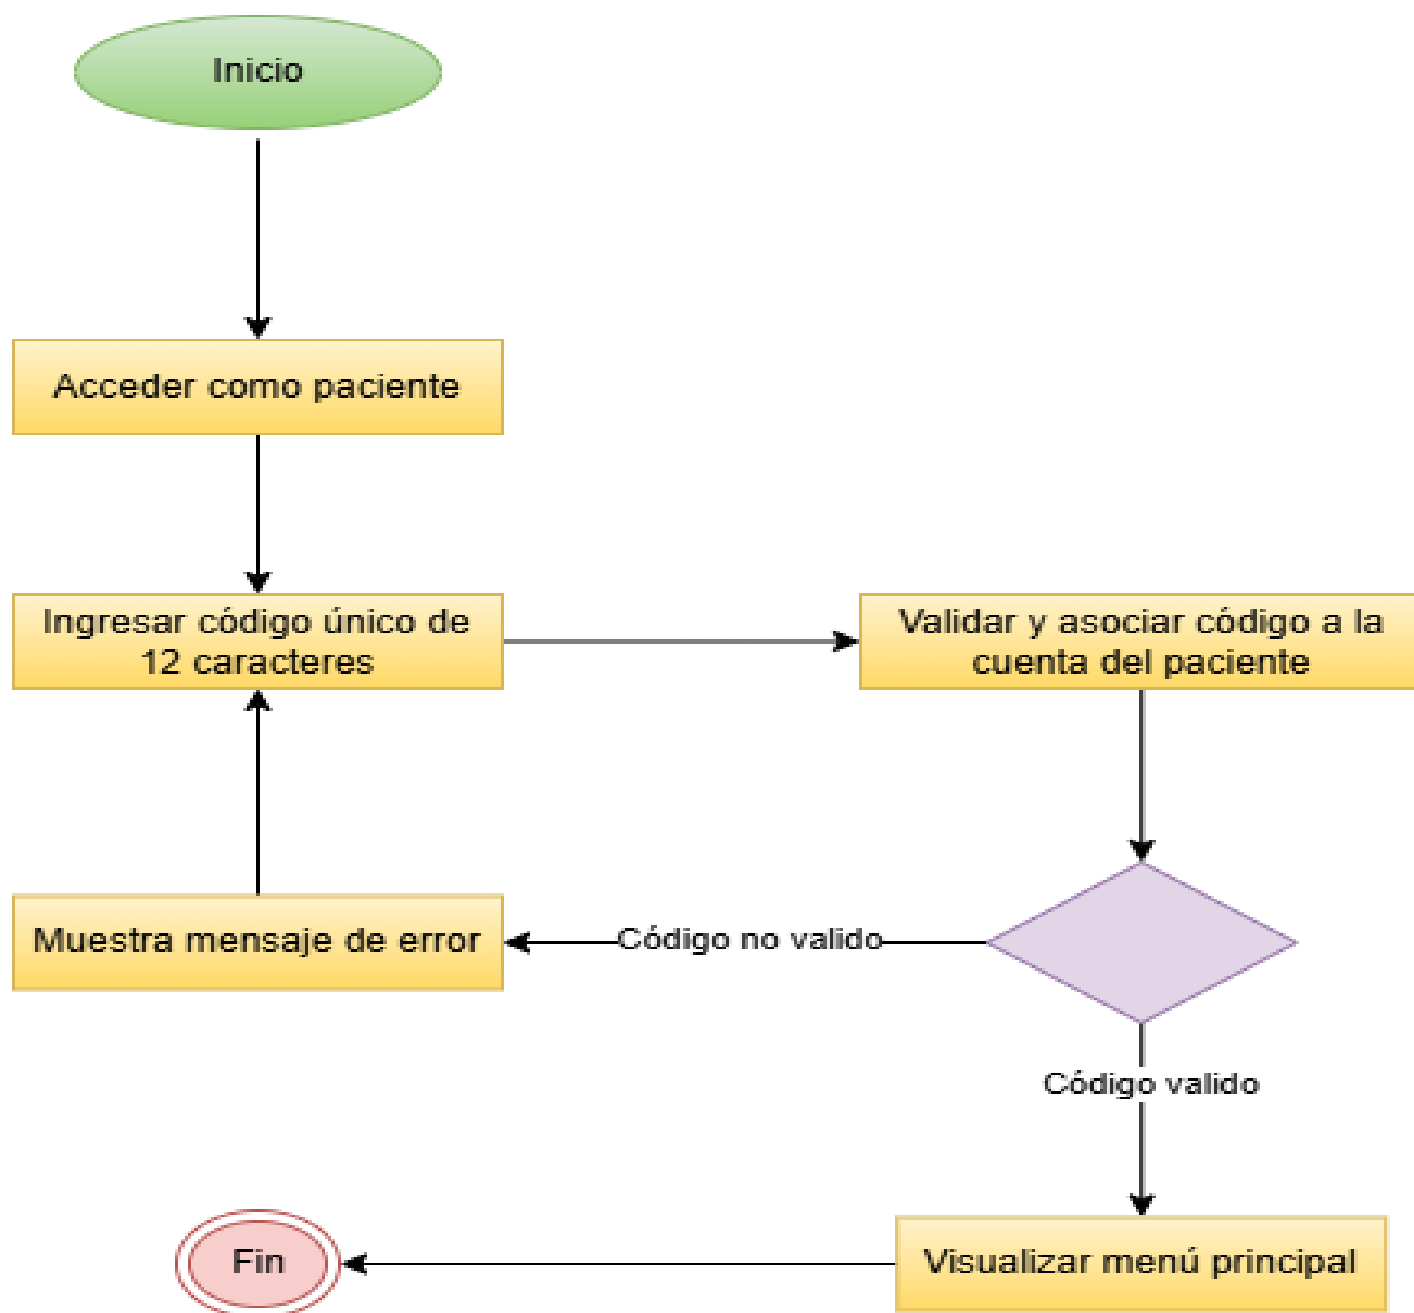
Inicio

Acceder como paciente

Ingresar código único de 12 caracteres

Validar y asociar código a la cuenta del paciente

Muestra mensaje de error

Código no valido

Código valido

Fin

Visualizar menú principal